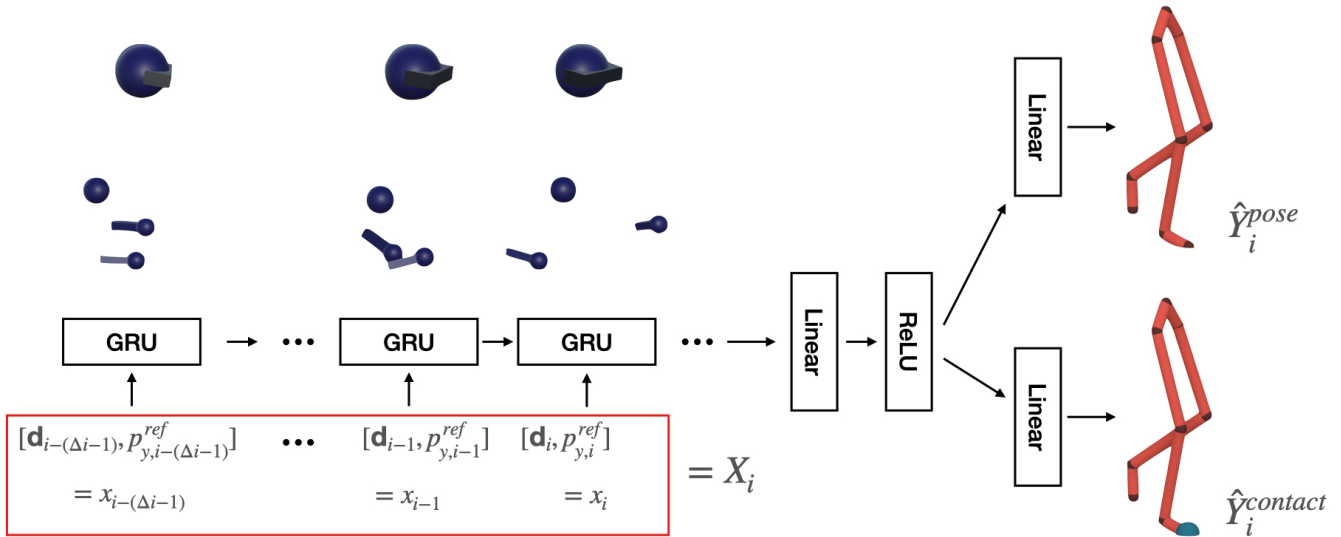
GRU → ••• GRU → GRU ••• → Linear → ReLU

Linear

Linear

$\hat{Y}_i^{pose}$

$\hat{Y}_i^{contact}$

$[\mathbf{d}_{i-(\Delta i-1)}, p^{ref}_{y,i-(\Delta i-1)}]$ ••• $[\mathbf{d}_{i-1}, p^{ref}_{y,i-1}]$ $[\mathbf{d}_i, p^{ref}_{y,i}]$

$= x_{i-(\Delta i-1)}$ $= x_{i-1}$ $= x_i$

$= X_i$